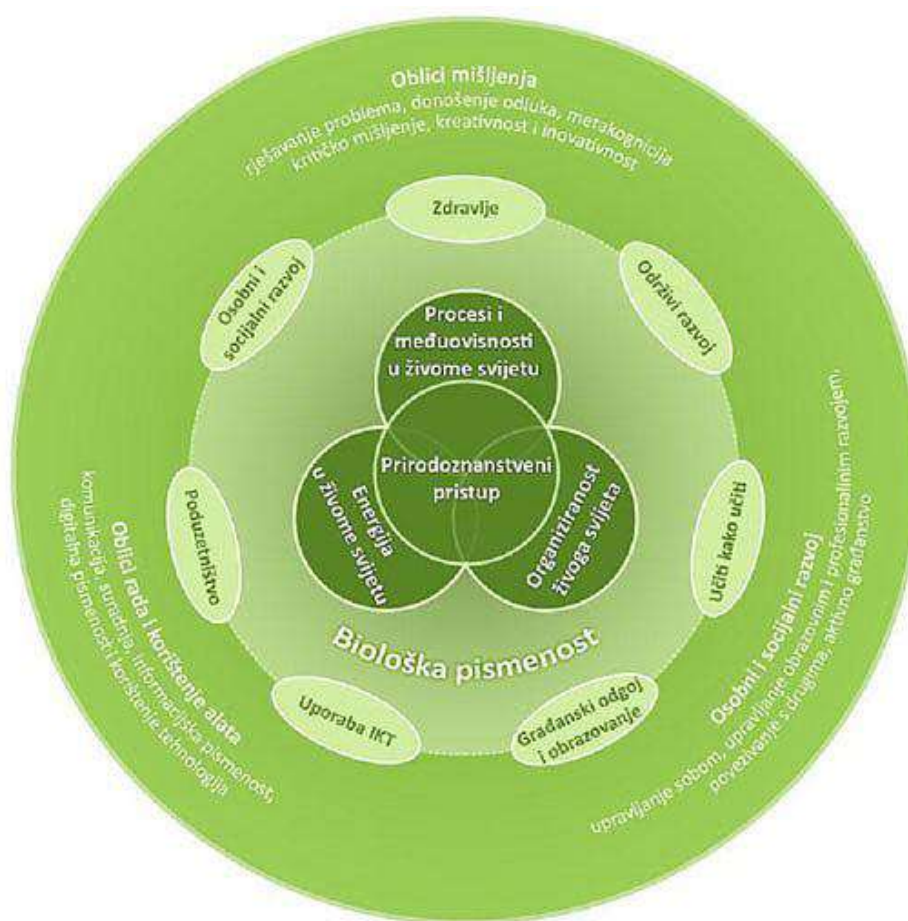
Oblici mišljenja
rješavanje problema, donošenje odluka, metakognicija
kritičko mišljenje, kreativnost i inovativnost

Zdravlje

Osobni i socijalni razvoj

Održivi razvoj

Procesi i međuovisnosti u živome svijetu

Prirodoznanstveni pristup

Energija u živome svijetu

Organiziranost živoga svijeta

Poduzetništvo

Učiti kako učiti

Biološka pismenost

Uporaba IKT

Građanski odgoj i obrazovanje

Oblici rada i korištenje alata
komunikacija, suradnja, informacijska pismenost, digitalna pismenost, korištenje tehnologija

Osobni i socijalni razvoj
upravljanje sobom, upravljanje obrazovnim i profesionalnim razvojem, povezivanje s drugima, aktivno građanstvo